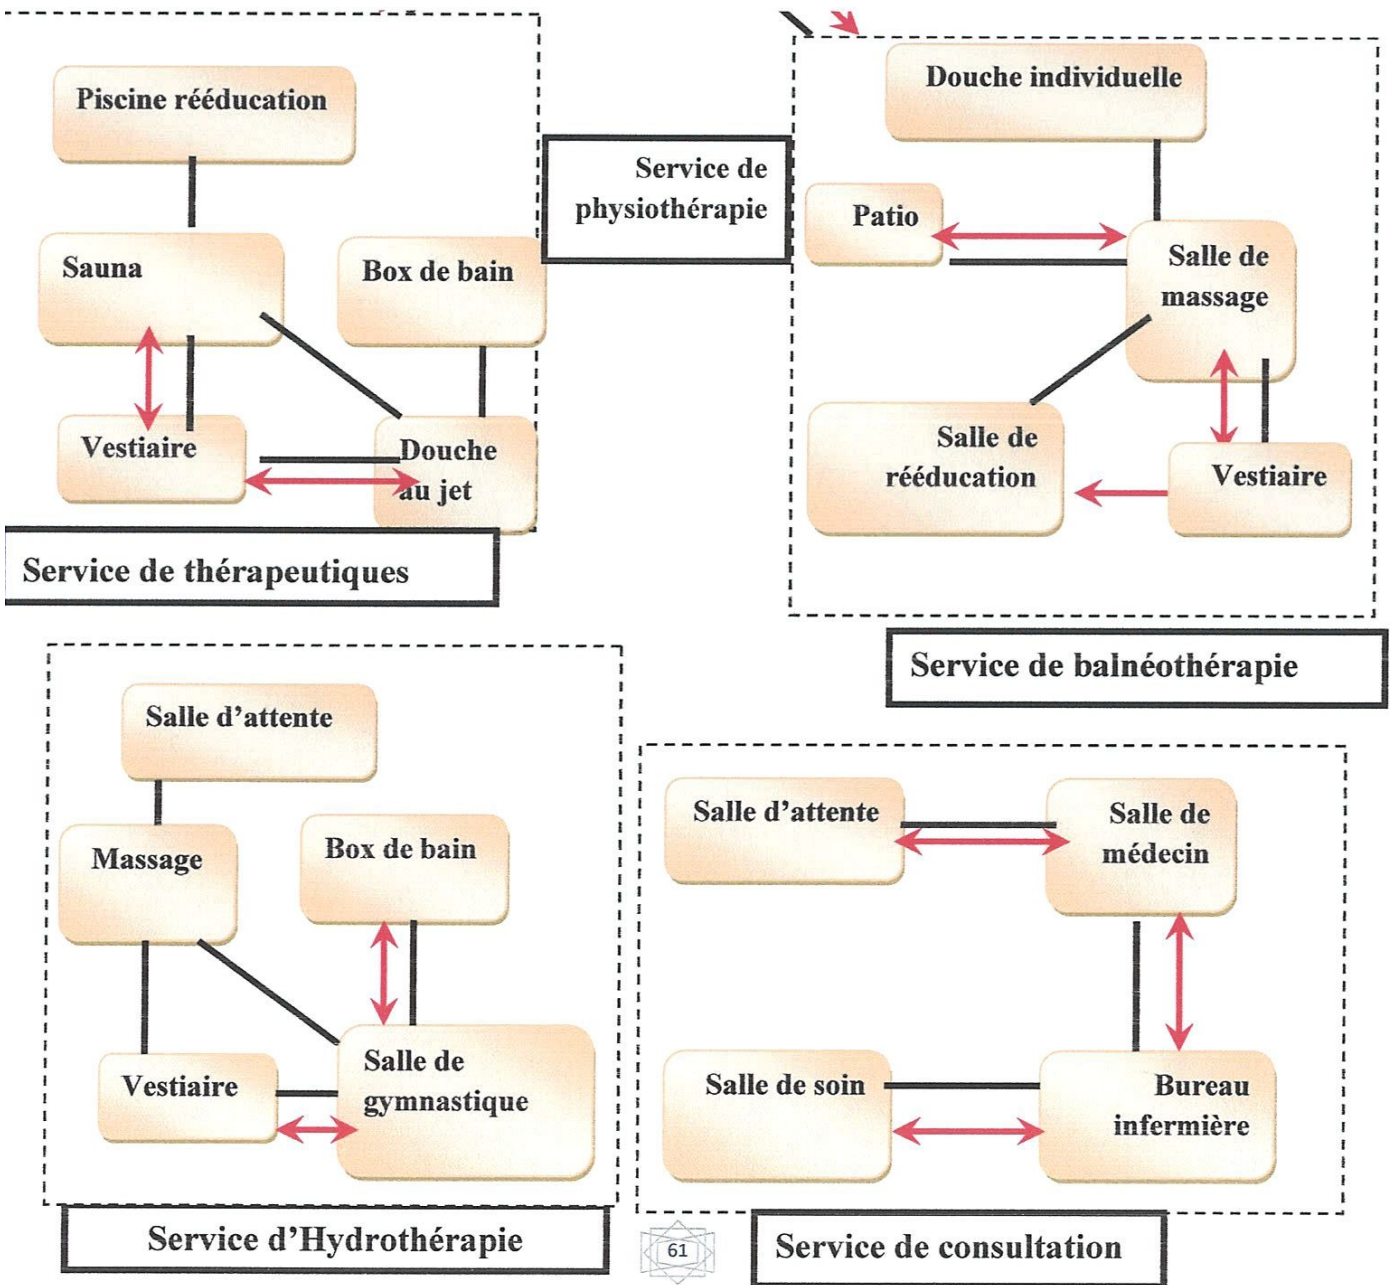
Piscine rééducation

Sauna

Box de bain

Vestiaire

Douche au jet

Service de thérapeutiques

Service de physiothérapie

Douche individuelle

Patio

Salle de massage

Salle de rééducation

Vestiaire

Service de balnéothérapie

Salle d'attente

Massage

Box de bain

Vestiaire

Salle de gymnastique

Service d'Hydrothérapie

Salle d'attente

Salle de médecin

Salle de soin

Bureau infermière

Service de consultation

61